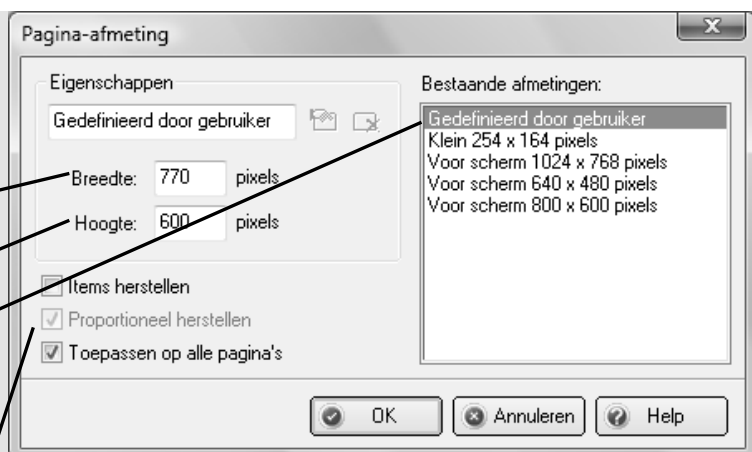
Pagina-afmeting

Eigenschappen

Gedefinieerd door gebruiker

Breedte: 770 pixels

Hoogte: 600 pixels

Items herstellen

Proportioneel herstellen

Toepassen op alle pagina's

Bestaande afmetingen:

Gedefinieerd door gebruiker
Klein 254 x 164 pixels
Voor scherm 1024 x 768 pixels
Voor scherm 640 x 480 pixels
Voor scherm 800 x 600 pixels

OK

Annuleren

Help